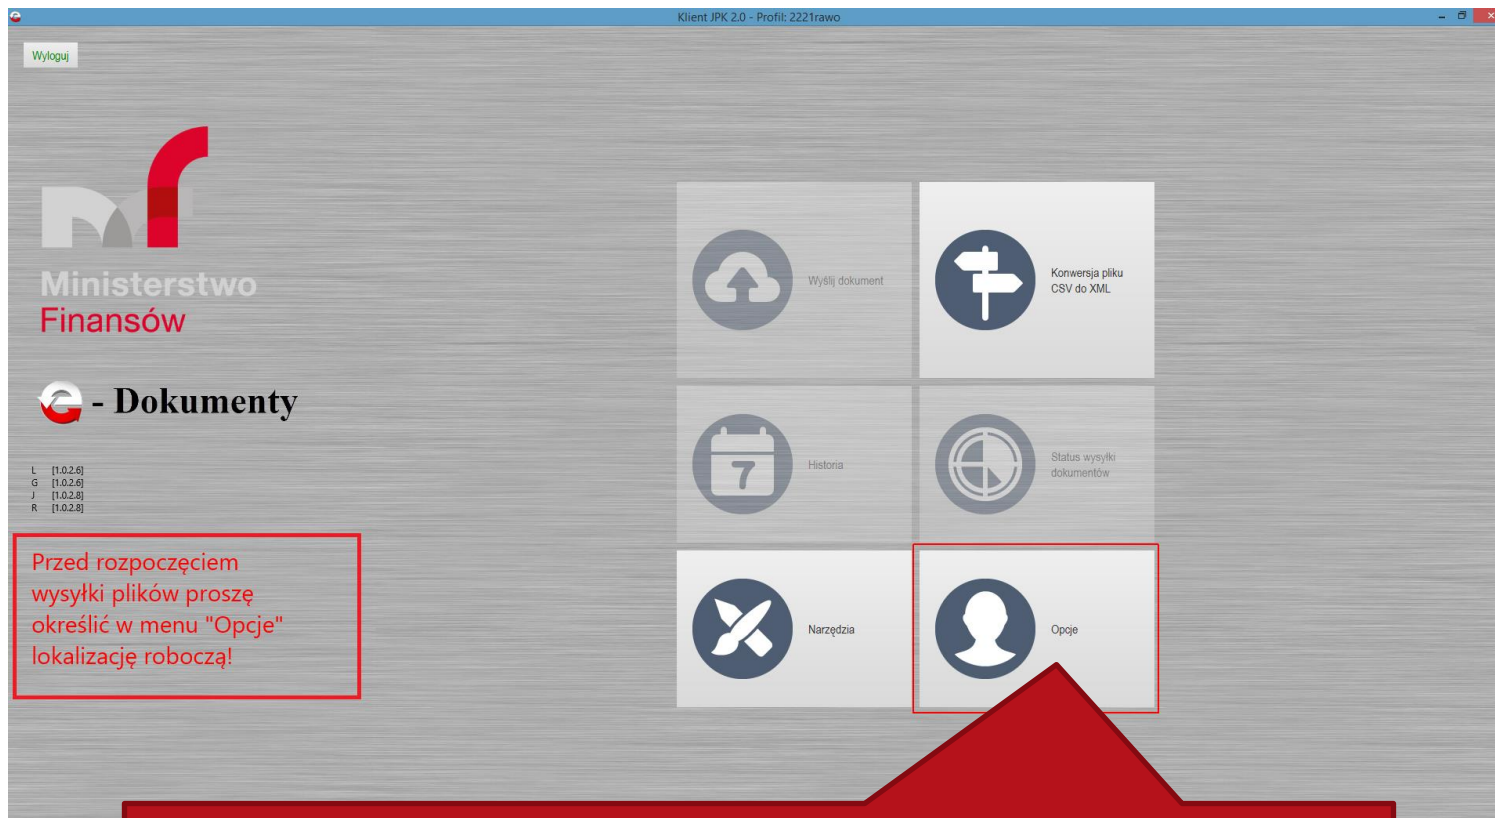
Klient JPK 2.0 - Profil: 2221rawo

Wyloguj

Ministerstwo
Finansów

- Dokumenty

L [1.0.2.6]
G [1.0.2.6]
J [1.0.2.8]
R [1.0.2.8]

Przed rozpoczęciem wysyłki plików proszę określić w menu "Opcje" lokalizację roboczą!

Wyślij dokument

Konwersja pliku CSV do XML

7

Historia

Status wysyłki dokumentów

Narzędzia

Opcje